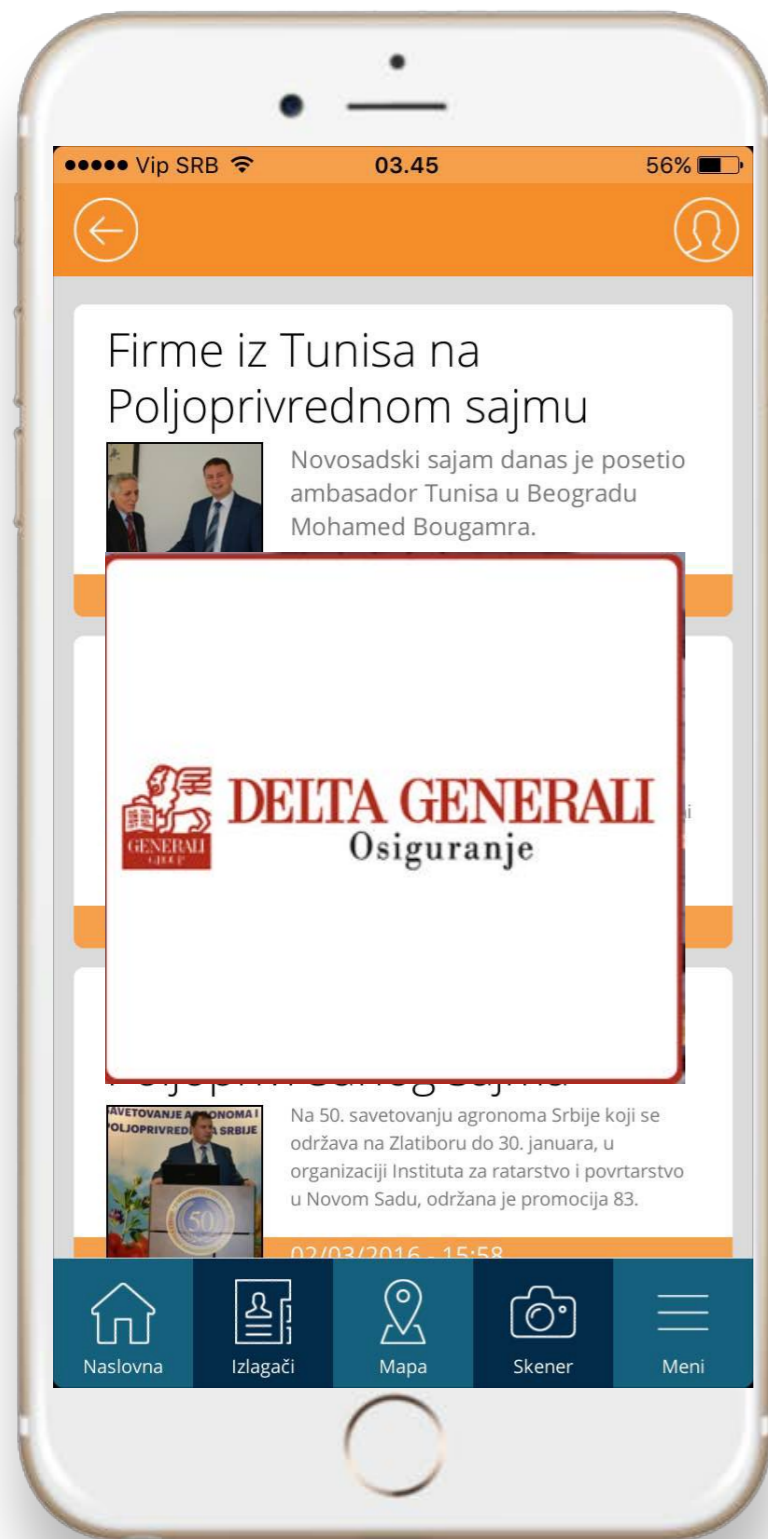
••••• Vip SRB 03.45 56%

Firme iz Tunisa na Poljoprivrednom sajmu

Novosadski sajam danas je posetio ambasador Tunisa u Beogradu Mohamed Bougamra.

GENERALI GROUP

DELTA GENERALI
Osiguranje

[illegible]

SAVETOVANJE AGRONOMA I POLJOPRIVREDNIKA SRBIJE

50

Na 50. savetovanju agronoma Srbije koji se održava na Zlatiboru do 30. januara, u organizaciji Instituta za ratarstvo i povrtarstvo u Novom Sadu, održana je promocija 83.

02/03/2016 - 15:58

Naslovna
Izlagači
Mapa
Skener
Meni